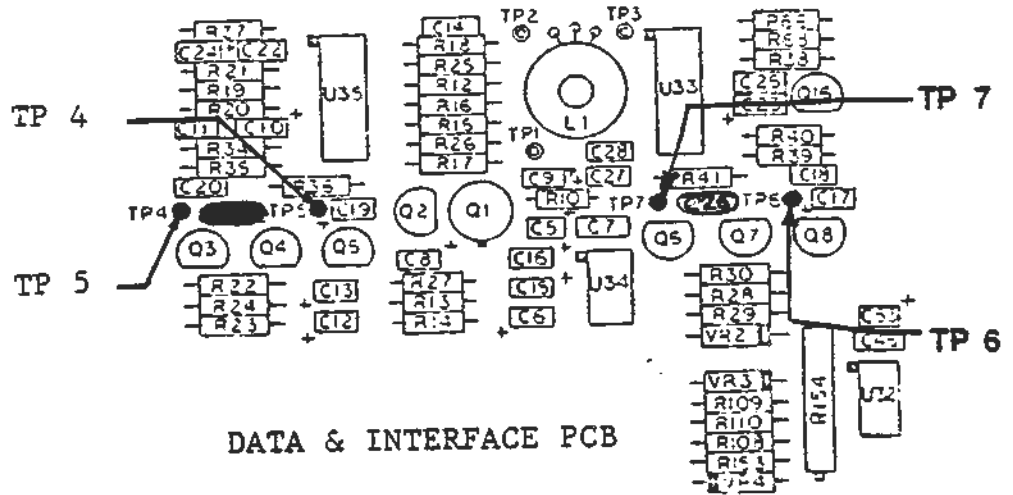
R37
C24 C22
R21
R19
R20
C11 C10
R34
R35
C20
U35
TP 4
TP4
TP5
R36
C19
Q3 Q4 Q5
TP 5
R22
R24
R23
C13
C12
C14
R18
R25
R12
R16
R15
R26
R17
Q2 Q1
C8
R27
R13
R14
TP2 TP3
L1
TP1
C28
C9 C27
R10
C5 C7
C16
C15
C6
U34
U33
R38
R33
C25
C23
Q15
TP 7
R40
R39
C18
R41
TP7
C26
TP6
C17
Q6 Q7 Q8
R30
R28
R29
VR2
C53
C45
TP 6
R154
U12
VR3
R109
R110
R103
R15
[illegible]
DATA & INTERFACE PCB